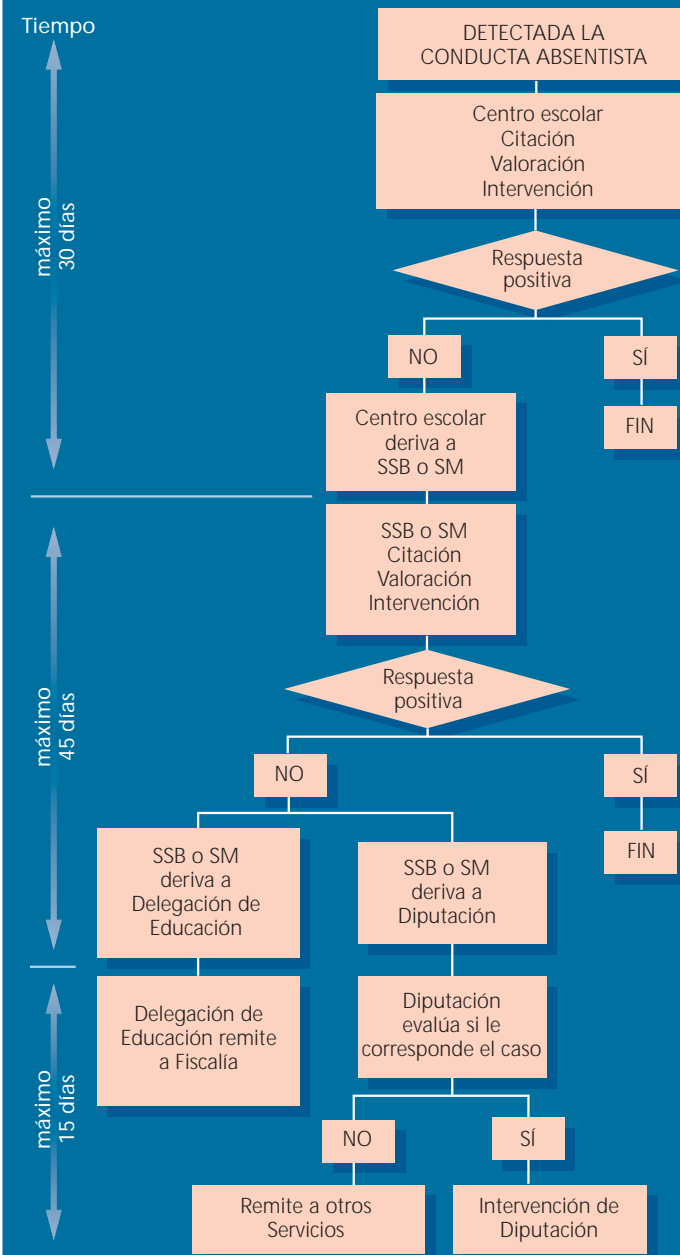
Tiempo

máximo 30 días

DETECTADA LA CONDUCTA ABSENTISTA

Centro escolar
Citación
Valoración
Intervención

Respuesta positiva

NO

SÍ

Centro escolar deriva a SSB o SM

FIN

máximo 45 días

SSB o SM
Citación
Valoración
Intervención

Respuesta positiva

NO

SÍ

SSB o SM deriva a Delegación de Educación

SSB o SM deriva a Diputación

FIN

máximo 15 días

Delegación de Educación remite a Fiscalía

Diputación evalúa si le corresponde el caso

NO

SÍ

Remite a otros Servicios

Intervención de Diputación